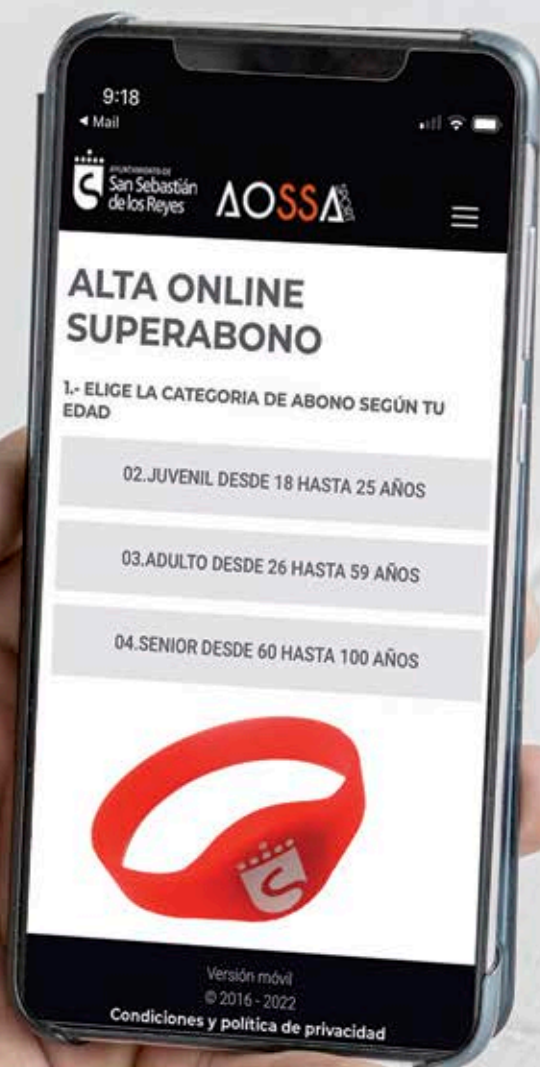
9:18
◂ Mail

AYUNTAMIENTO DE
San Sebastián de los Reyes

AOSSA

ALTA ONLINE SUPERABONO

1.- ELIGE LA CATEGORIA DE ABONO SEGÚN TU EDAD

02.JUVENIL DESDE 18 HASTA 25 AÑOS

03.ADULTO DESDE 26 HASTA 59 AÑOS

04.SENIOR DESDE 60 HASTA 100 AÑOS

Versión móvil
© 2016 - 2022
Condiciones y política de privacidad